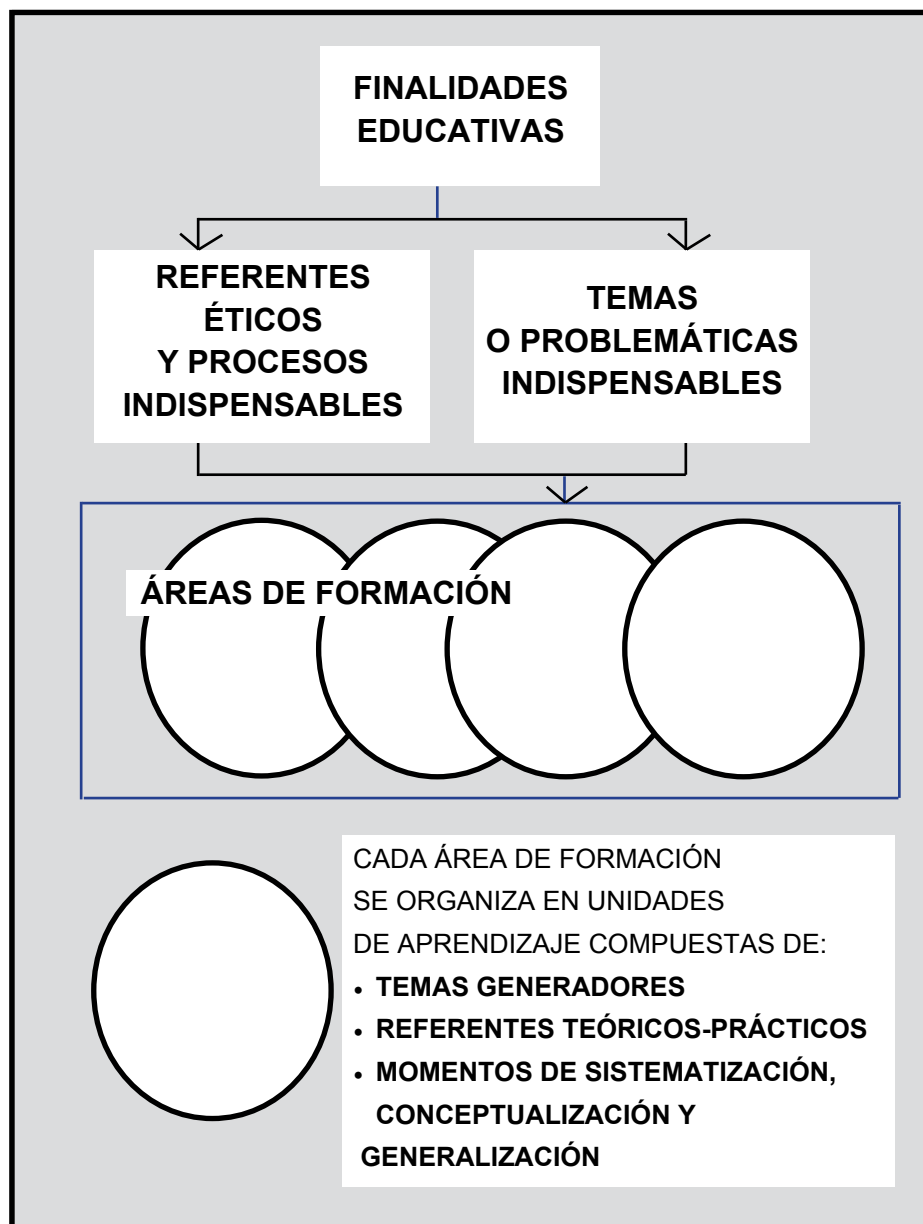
FINALIDADES EDUCATIVAS

REFERENTES ÉTICOS Y PROCESOS INDISPENSABLES

TEMAS O PROBLEMÁTICAS INDISPENSABLES

ÁREAS DE FORMACIÓN

CADA ÁREA DE FORMACIÓN SE ORGANIZA EN UNIDADES DE APRENDIZAJE COMPUESTAS DE:

- TEMAS GENERADORES
- REFERENTES TEÓRICOS-PRÁCTICOS
- MOMENTOS DE SISTEMATIZACIÓN, CONCEPTUALIZACIÓN Y GENERALIZACIÓN